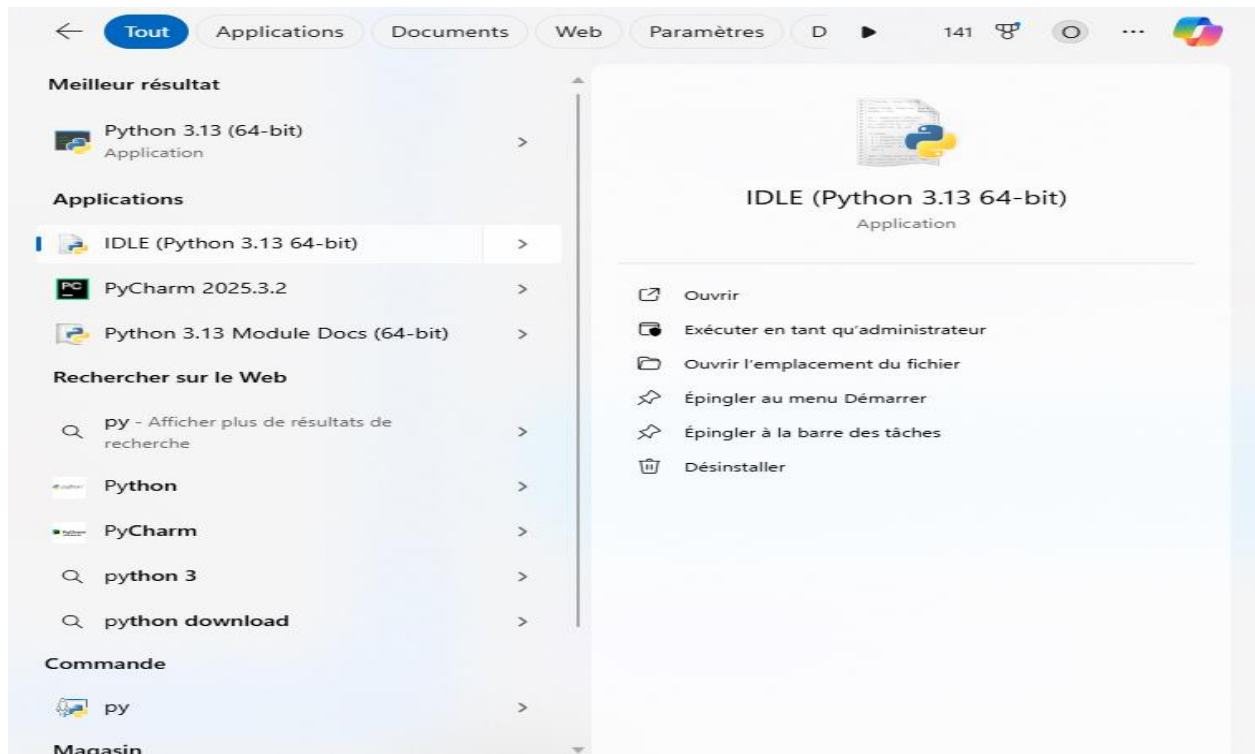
Tout Applications Documents Web Paramètres D 141 O ···

Meilleur résultat

Python 3.13 (64-bit)
Application >

Applications

IDLE (Python 3.13 64-bit) >

PyCharm 2025.3.2 >

Python 3.13 Module Docs (64-bit) >

Rechercher sur le Web

py - Afficher plus de résultats de recherche >

Python >

PyCharm >

python 3 >

python download >

Commande

py >

Magasin

IDLE (Python 3.13 64-bit)
Application

Ouvrir

Exécuter en tant qu'administrateur

Ouvrir l'emplacement du fichier

Épingler au menu Démarrer

Épingler à la barre des tâches

Désinstaller